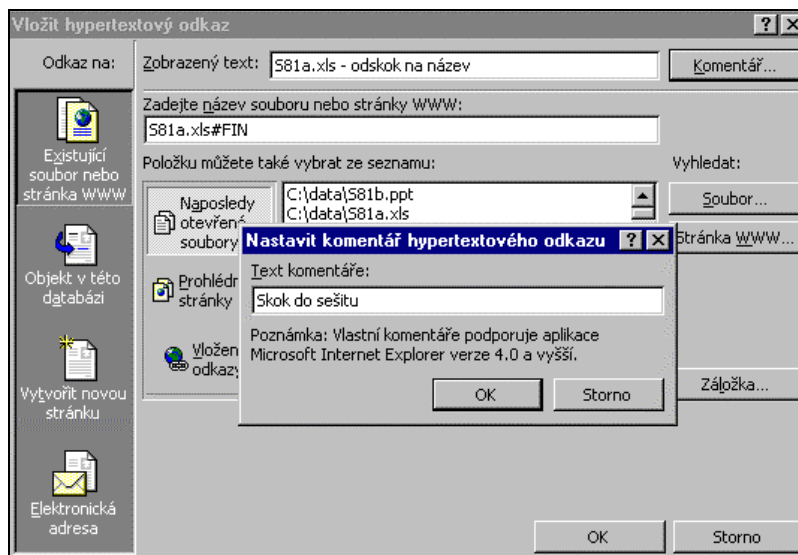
Vložit hypertextový odkaz

? X

Odkaz na:

Zobrazený text: S81a.xls - odskok na název

Komentář...

Zadejte název souboru nebo stránky WWW:

S81a.xls#FIN

Položku můžete také vybrat ze seznamu:

Vyhledat:

Existující soubor nebo stránka WWW

Naposledy otevřené soubory

C:\data\S81b.ppt
C:\data\S81a.xls

Soubor...

Stránka WWW...

Prohlédn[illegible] stránky

Vložen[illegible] odkazy

Záložka...

Objekt v této databázi

Vytvořit novou stránku

Elektronická adresa

OK

Storno

Nastavit komentář hypertextového odkazu

? X

Text komentáře:

Skok do sešitu

Poznámka: Vlastní komentáře podporuje aplikace Microsoft Internet Explorer verze 4.0 a vyšší.

OK

Storno